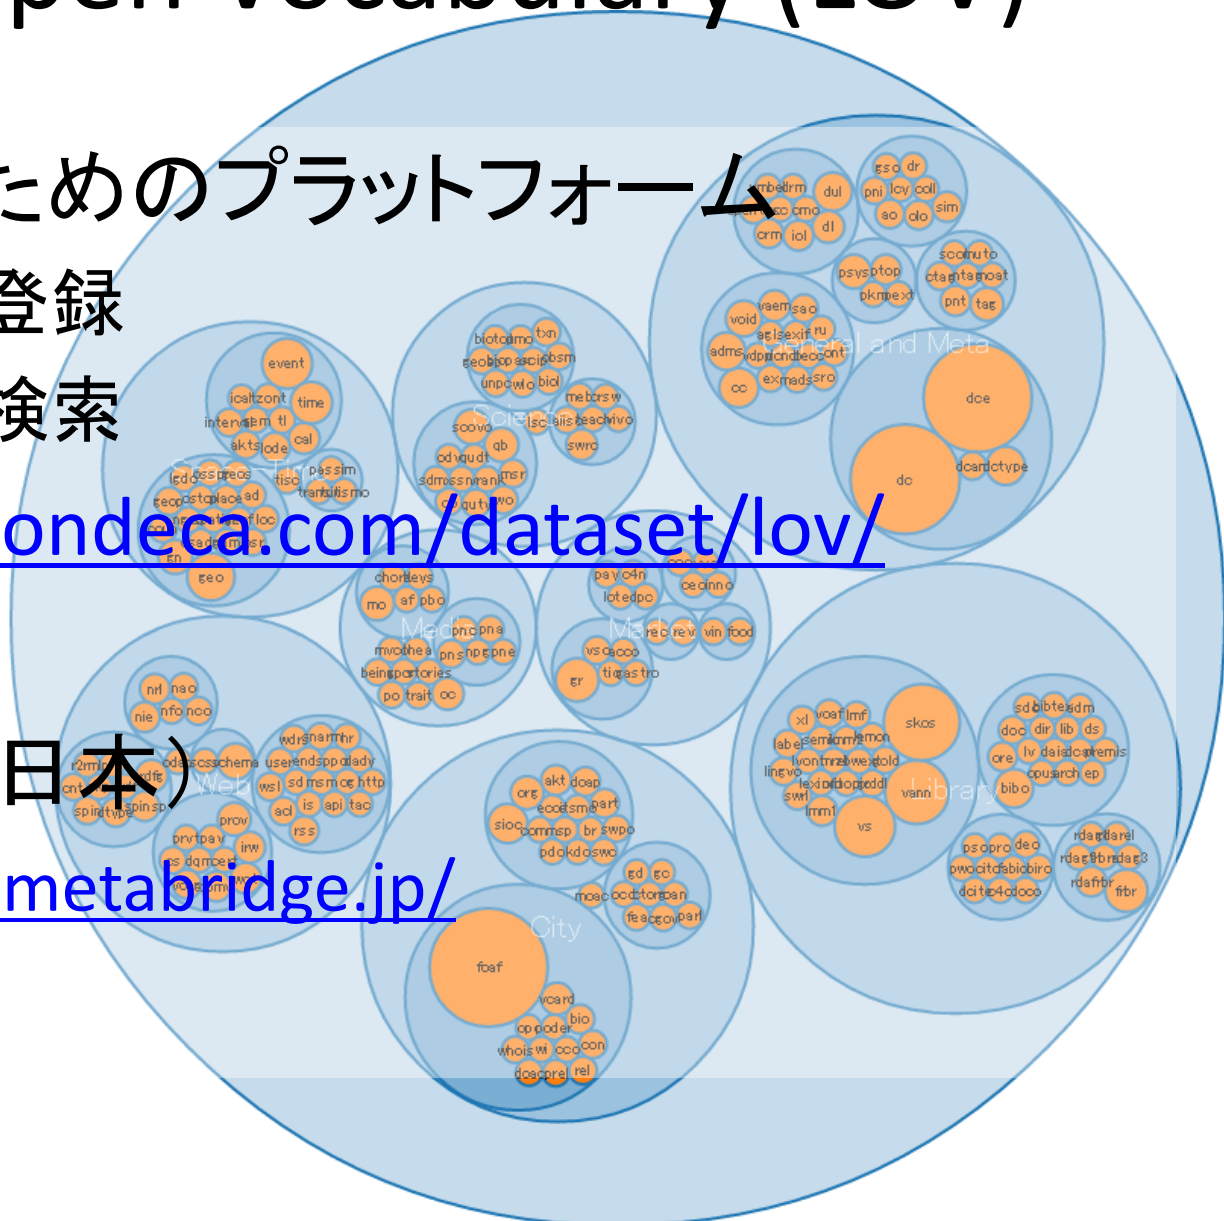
pen Vocabulary (LOV)

ためのプラットフォーム
登録
検索
ondeca.com/dataset/lov/

日本）
metabridge.jp/

General and Meta
Science
Space - Time
Media
Market
Web
Library
City

event
time
cal
geo
dce
dc
dcam
dctype
skos
vs
vann
foaf
vcard
bio
org
akt
doap
dul
dl
sim
tag
bibo
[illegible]